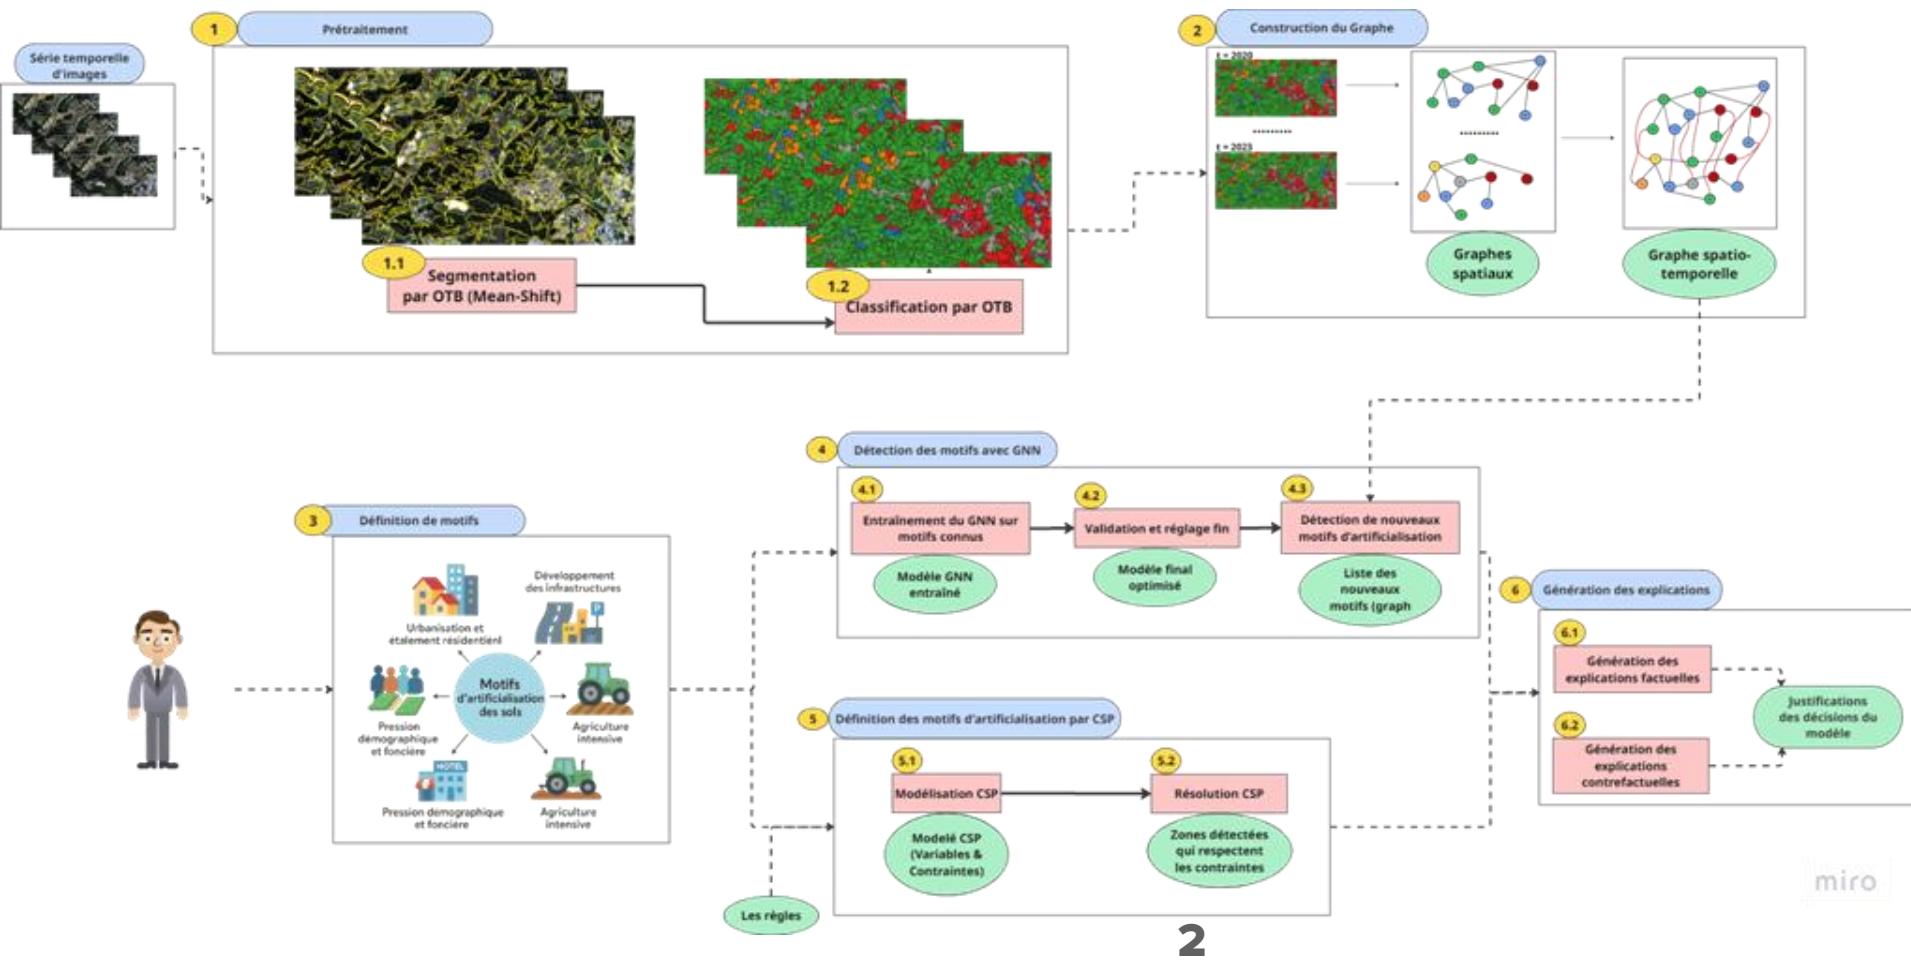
Série temporelle d'images

1 Prétraitement

1.1 Segmentation par OTB (Mean-Shift)

1.2 Classification par OTB

2 Construction du Graphe

t = 2020

..........

t = 2025

..........

Graphes spatiaux

Graphe spatio-temporelle

3 Définition de motifs

Développement des infrastructures

Urbanisation et étalement résidentiel

Motifs d'artificialisation des sols

Pression démographique et foncière

Agriculture intensive

HOTEL

Pression demographique et fonciere

Agriculture intensive

4 Détection des motifs avec GNN

4.1 Entraînement du GNN sur motifs connus

4.2 Validation et réglage fin

4.3 Détection de nouveaux motifs d'artificialisation

Modèle GNN entraîné

Modèle final optimisé

Liste des nouveaux motifs (graph

5 Définition des motifs d'artificialisation par CSP

5.1 Modélisation CSP

5.2 Résolution CSP

Modelé CSP (Variables & Contraintes)

Zones détectées qui respectent les contraintes

Les règles

6 Génération des explications

6.1 Génération des explications factuelles

6.2 Génération des explications contrefactuelles

Justifications des décisions du modèle

miro

2